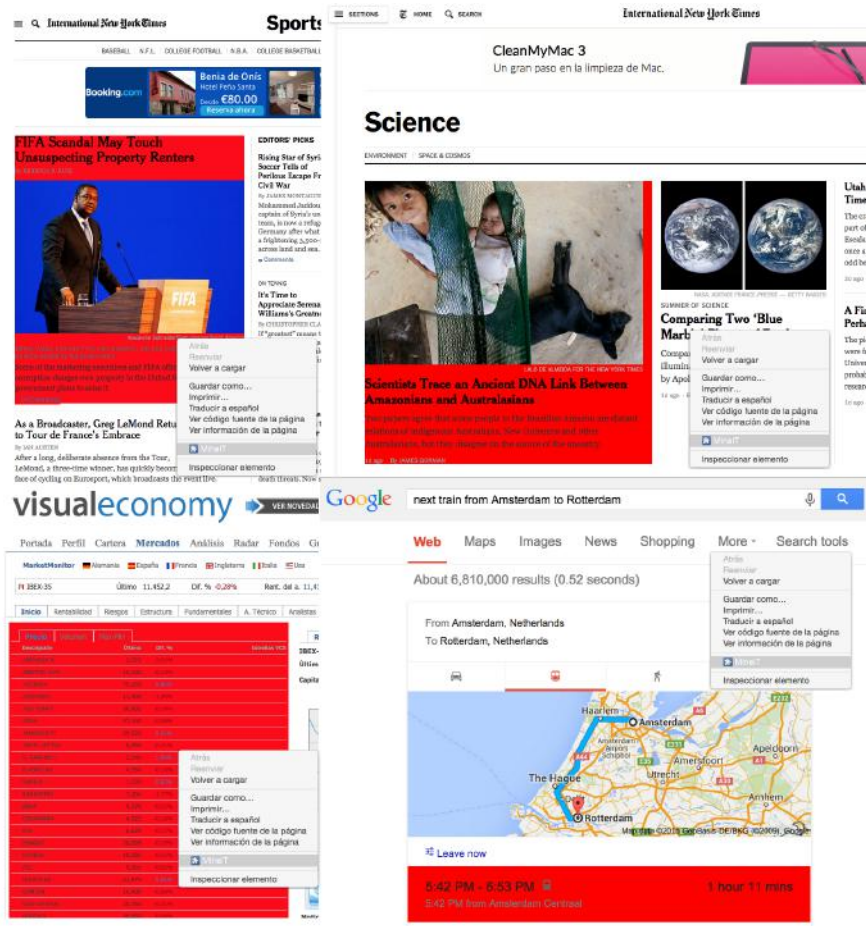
International New York Times Sports

BASEBALL N.F.L. COLLEGE FOOTBALL N.B.A. COLLEGE BASKETBALL

Booking.com Benia de Onís Hotel Peña Santa Desde €80.00 Reserva ahora

FIFA Scandal May Touch Unsuspecting Property Renters

EDITORS' PICKS

Rising Star of Syria's Soccer Tells of Perilous Escape From Civil War

ON TENNIS

It's Time to Appreciate Serena Williams's Greatness

Atrás
Reenviar
Volver a cargar
Guardar como...
Imprimir...
Traducir a español
Ver código fuente de la página
Ver información de la página
VineT
Inspeccionar elemento

As a Broadcaster, Greg LeMond Returns to Tour de France's Embrace

BY IAN AUSTEN

After a long, deliberate absence from the Tour, LeMond, a three-time winner, has quickly become a face of cycling on Eurosport, which broadcasts the event live.

SECTIONS HOME SEARCH International New York Times

CleanMyMac 3
Un gran paso en la limpieza de Mac.

Science

ENVIRONMENT SPACE & COSMOS

Scientists Trace an Ancient DNA Link Between Amazonians and Australasians

Comparing Two 'Blue Marble' ...

Atrás
Reenviar
Volver a cargar
Guardar como...
Imprimir...
Traducir a español
Ver código fuente de la página
Ver información de la página
VineT
Inspeccionar elemento

visualeconomy VER NOVEDAD

Portada Perfil Cartera Mercados Análisis Radar Fondos

MarketMonitor Alemania España Francia Inglaterra Italia Usa

IBEX-35 Último 11.452,2 Dif. % -0,28% Rent. del a. 11,4

Inicio Rentabilidad Riesgos Estructura Fundamentales A. Técnico Analistas

Atrás
Reenviar
Volver a cargar
Guardar como...
Imprimir...
Traducir a español
Ver código fuente de la página
Ver información de la página
VineT
Inspeccionar elemento

Google next train from Amsterdam to Rotterdam

Web Maps Images News Shopping More Search tools

About 6,810,000 results (0.52 seconds)

From Amsterdam, Netherlands
To Rotterdam, Netherlands

Atrás
Reenviar
Volver a cargar
Guardar como...
Imprimir...
Traducir a español
Ver código fuente de la página
Ver información de la página
VineT
Inspeccionar elemento

Haarlem Amsterdam The Hague Utrecht Amersfoort Apeldoorn Arnhem Rotterdam

Map data ©2015 GeoBasis-DE/BKG (©2009), Google

Leave now

5:42 PM - 6:53 PM 1 hour 11 mins
5:42 PM from Amsterdam Centraal